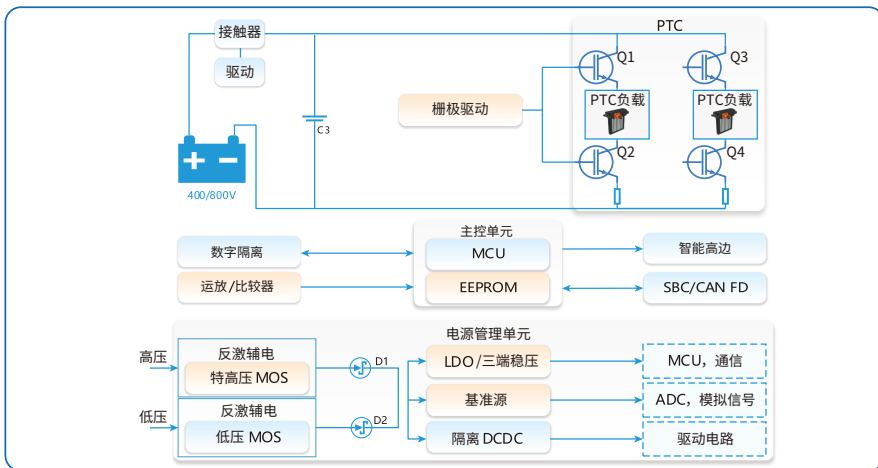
接触器

驱动

PTC

Q1

Q3

栅极驱动

PTC负载

PTC负载

C3

Q2

Q4

400/800V

主控单元

数字隔离

MCU

智能高边

运放/比较器

EEPROM

SBC/CAN FD

电源管理单元

高压

反激辅电

特高压 MOS

D1

LDO/三端稳压

MCU，通信

基准源

ADC，模拟信号

低压

反激辅电

低压 MOS

D2

隔离 DCDC

驱动电路